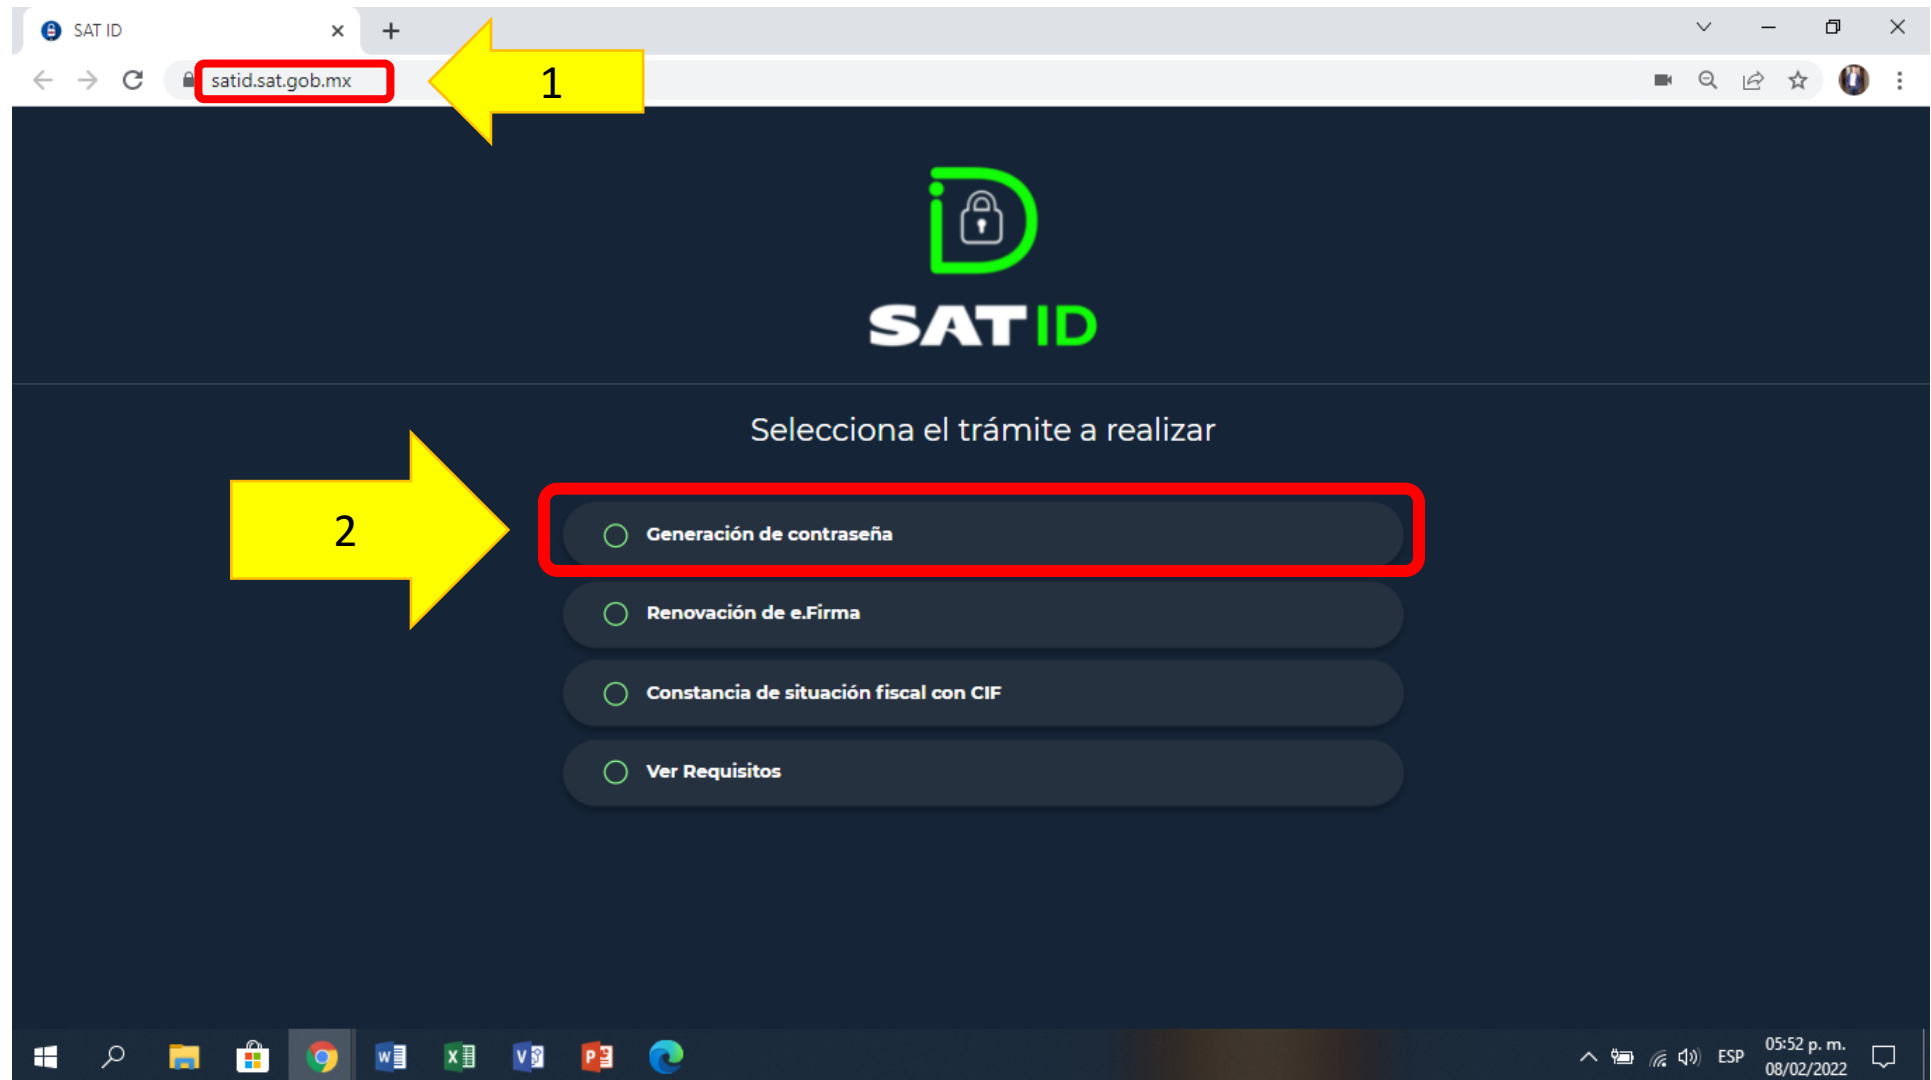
SAT ID

satid.sat.gob.mx

1

SAT ID

Selecciona el trámite a realizar

2

Generación de contraseña

Renovación de e.Firma

Constancia de situación fiscal con CIF

Ver Requisitos

ESP 05:52 p. m. 08/02/2022